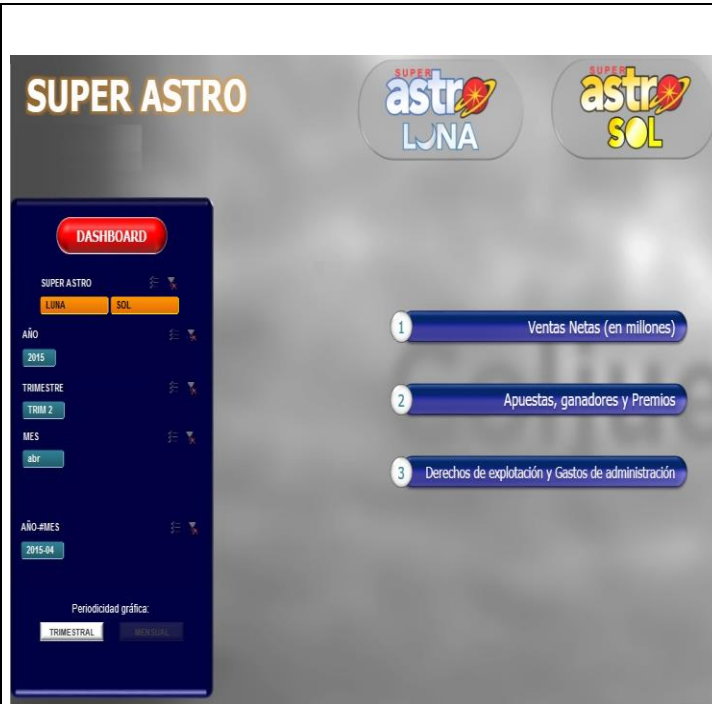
SUPER ASTRO

SUPER astro LUNA

SUPER astro SOL

DASHBOARD

SUPER ASTRO

LUNA

SOL

AÑO

2015

TRIMESTRE

TRIM 2

MES

abr

AÑO-#MES

2015-04

Periodicidad gráfica:

TRIMESTRAL

MENSUAL

1 Ventas Netas (en millones)

2 Apuestas, ganadores y Premios

3 Derechos de explotación y Gastos de administración